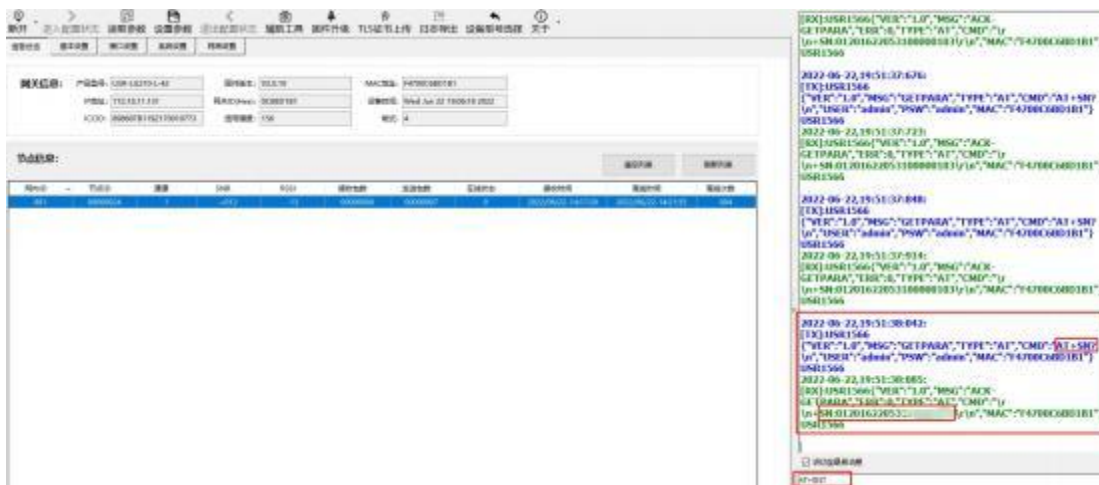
断开 进入配置状态 读取参数 设置参数 退出配置状态 辅助工具 固件升级 TLS证书上传 日志导出 设备帮助选择 关于

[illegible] 基本设置 端口设置 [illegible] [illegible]

网关信息:
产品型号: USR-LG210-L-40 固件版本: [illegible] MAC地址: F4700C6801B1
IP地址: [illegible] 网关SN: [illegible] 运行时间: Wed Jun 22 19:06:18 2022
ICCID: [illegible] 信号强度: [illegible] 版本: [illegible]

节点信息:
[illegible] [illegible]

| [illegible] | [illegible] | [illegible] | SNR | RSSI | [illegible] | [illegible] | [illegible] | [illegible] | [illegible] | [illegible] |
|---|---|---|---|---|---|---|---|---|---|---|
| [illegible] | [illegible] | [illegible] | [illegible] | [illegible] | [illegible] | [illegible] | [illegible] | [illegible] | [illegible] | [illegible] |

[RX]:USR1566{"VER":"1.0","MSG":"ACK-GETPARA","ERR":0,"TYPE":"AT","CMD":"\r\n+SN:01201622053100000103\r\n","MAC":"F4700C6801B1"}USR1566

2022-06-22,19:51:37:676:
[TX]:USR1566
{"VER":"1.0","MSG":"GETPARA","TYPE":"AT","CMD":"AT+SN?\r\n","USER":"admin","PSW":"admin","MAC":"F4700C6801B1"}USR1566
2022-06-22,19:51:37:723:
[RX]:USR1566{"VER":"1.0","MSG":"ACK-GETPARA","ERR":0,"TYPE":"AT","CMD":"\r\n+SN:01201622053100000103\r\n","MAC":"F4700C6801B1"}USR1566

2022-06-22,19:51:37:848:
[TX]:USR1566
{"VER":"1.0","MSG":"GETPARA","TYPE":"AT","CMD":"AT+SN?\r\n","USER":"admin","PSW":"admin","MAC":"F4700C6801B1"}USR1566
2022-06-22,19:51:37:934:
[RX]:USR1566{"VER":"1.0","MSG":"ACK-GETPARA","ERR":0,"TYPE":"AT","CMD":"\r\n+SN:01201622053100000103\r\n","MAC":"F4700C6801B1"}USR1566

2022-06-22,19:51:38:042:
[TX]:USR1566
{"VER":"1.0","MSG":"GETPARA","TYPE":"AT","CMD":"AT+SN?\r\n","USER":"admin","PSW":"admin","MAC":"F4700C6801B1"}USR1566
2022-06-22,19:51:38:085:
[RX]:USR1566{"VER":"1.0","MSG":"ACK-GETPARA","ERR":0,"TYPE":"AT","CMD":"\r\n+SN:01201622053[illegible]\r\n","MAC":"F4700C6801B1"}USR1566

自动换行 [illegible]
AT+SN?